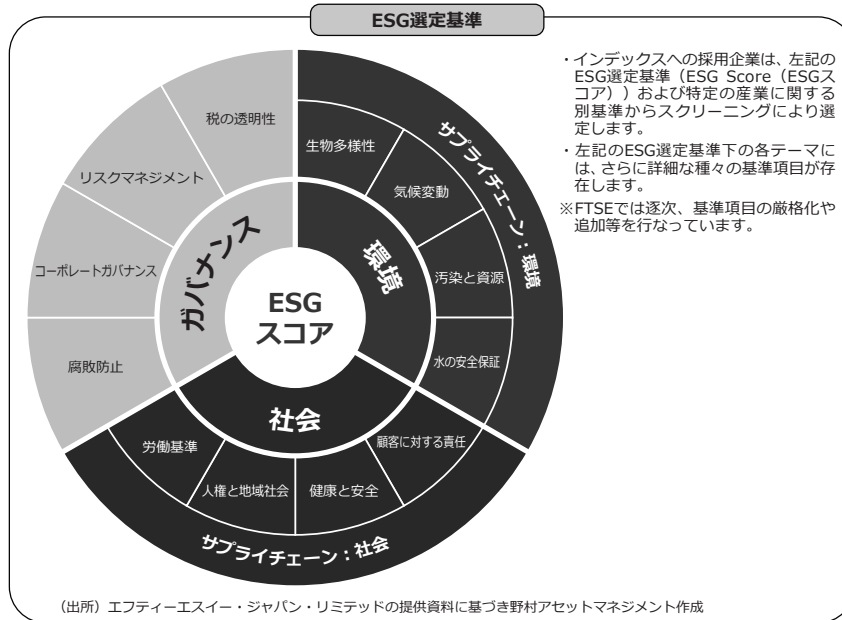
ESG選定基準

ESG スコア

環境

社会

ガバメンス

生物多様性

気候変動

汚染と資源

水の安全保証

サプライチェーン：環境

顧客に対する責任

健康と安全

人権と地域社会

労働基準

サプライチェーン：社会

腐敗防止

コーポレートガバナンス

リスクマネジメント

税の透明性

・インデックスへの採用企業は、左記のESG選定基準（ESG Score（ESGスコア））および特定の産業に関する別基準からスクリーニングにより選定します。

・左記のESG選定基準下の各テーマには、さらに詳細な種々の基準項目が存在します。

※FTSEでは逐次、基準項目の厳格化や追加等を行なっています。

（出所）エフティーエスイー・ジャパン・リミテッドの提供資料に基づき野村アセットマネジメント作成